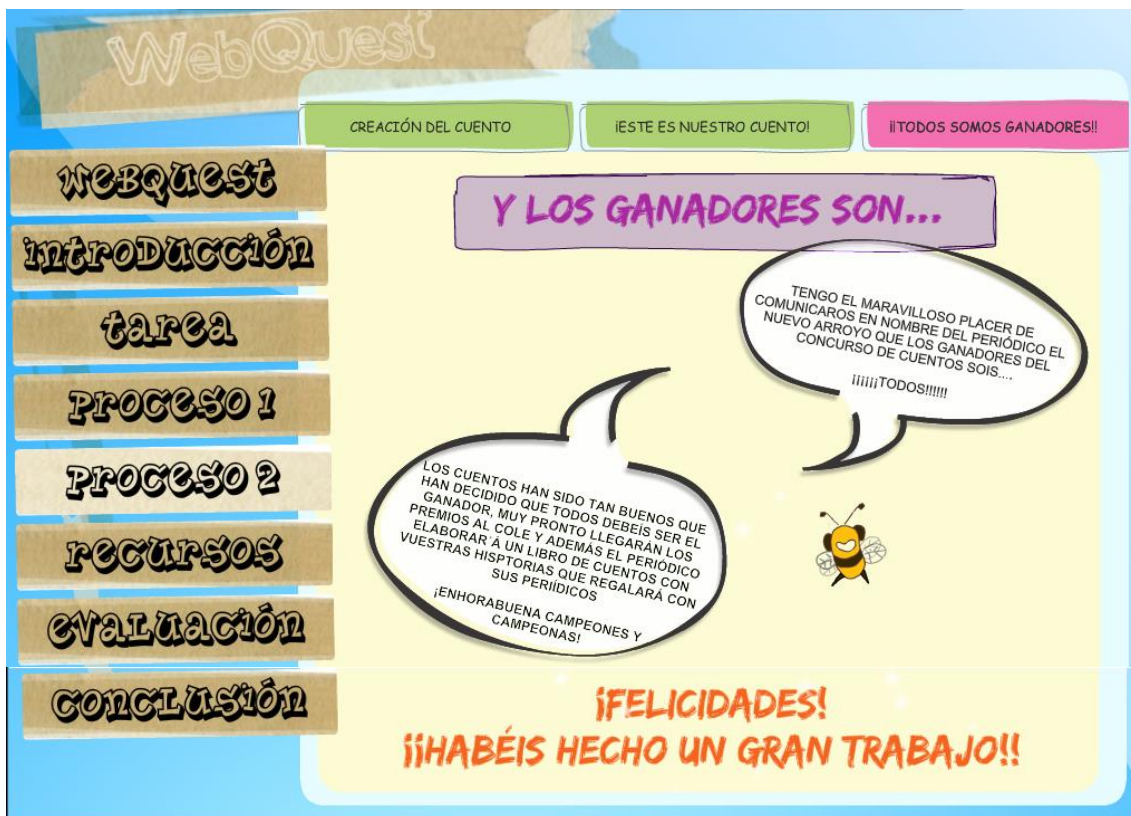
WebQuest

CREACIÓN DEL CUENTO

¡ESTE ES NUESTRO CUENTO!

¡¡TODOS SOMOS GANADORES!!

webquest

introducción

tarea

proceso 1

proceso 2

recursos

evaluación

conclusión

Y LOS GANADORES SON...

TENGO EL MARAVILLOSO PLACER DE COMUNICAROS EN NOMBRE DEL PERIÓDICO EL NUEVO ARROYO QUE LOS GANADORES DEL CONCURSO DE CUENTOS SOIS....

¡¡¡¡¡TODOS!!!!!!

LOS CUENTOS HAN SIDO TAN BUENOS QUE HAN DECIDIDO QUE TODOS DEBÉIS SER EL GANADOR, MUY PRONTO LLEGARÁN LOS PREMIOS AL COLE Y ADEMÁS EL PERIÓDICO ELABORAR Á UN LIBRO DE CUENTOS CON VUESTRAS HISPTORIAS QUE REGALARÁ CON SUS PERIÍDICOS

¡ENHORABUENA CAMPEONES Y CAMPEONAS!

¡FELICIDADES!
¡¡HABÉIS HECHO UN GRAN TRABAJO!!